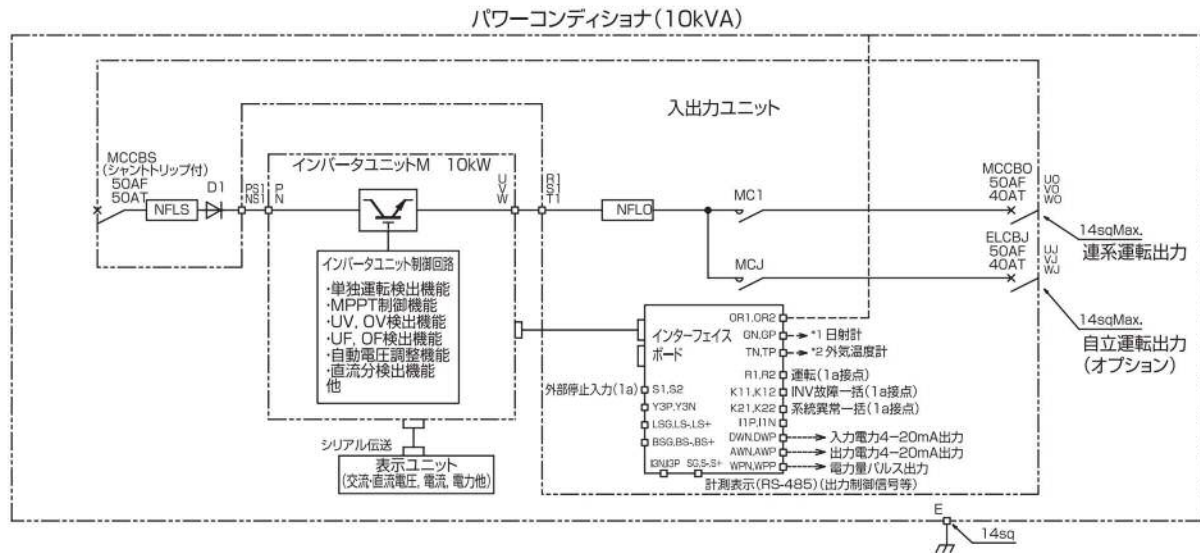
パワーコンディショナ(10kVA)

入出力ユニット

MCCBS
(シャントトリップ付)
50AF
50AT

NFLS

D1

PS1
NS1

P
N

インバータユニットM 10kW

U
V
W

R1
S1
T1

NFLO

MC1

MCJ

MCCBO
50AF
40AT

UO
VO
WO

14sqMax.
連系運転出力

ELCBJ
50AF
40AT

UJ
VJ
WJ

14sqMax.
自立運転出力
(オプション)

インバータユニット制御回路
·単独運転検出機能
·MPPT制御機能
·UV, OV検出機能
·UF, OF検出機能
·自動電圧調整機能
·直流分検出機能
他

インターフェイスボード

OR1,OR2
GN,GP → *1 日射計
TN,TP → *2 外気温度計
R1,R2 運転(1a接点)
K11,K12 INV故障一括(1a接点)
K21,K22 系統異常一括(1a接点)
I1P,I1N
DWN,DWP → 入力電力4−20mA出力
AWN,AWP → 出力電力4−20mA出力
WPN,WPP → 電力量パルス出力

外部停止入力(1a) S1,S2
Y3P,Y3N
LSG,LS-,LS+
BSG,BS-,BS+
I3N,I3P SG,S-,S+

計測表示(RS-485)(出力制御信号等)

シリアル伝送
表示ユニット
(交流·直流電圧, 電流, 電力他)

E
14sq